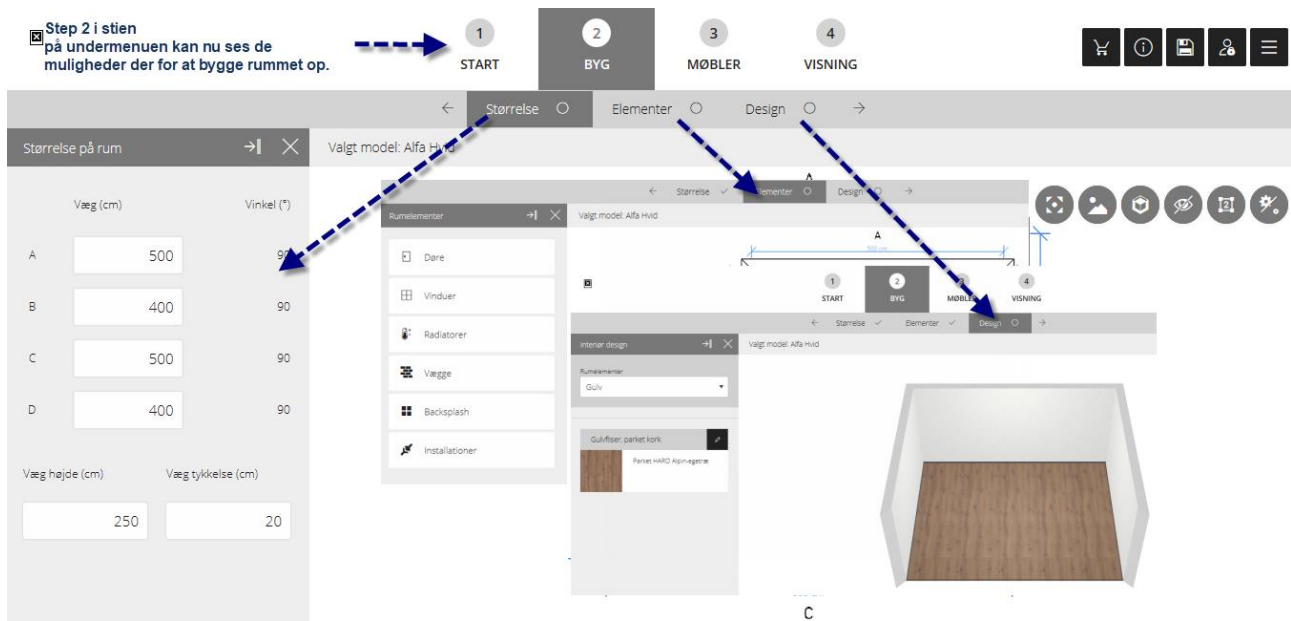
Step 2 i stien
på undermenuen kan nu ses de muligheder der for at bygge rummet op.

1 START
2 BYG
3 MØBLER
4 VISNING

← Størrelse ○ Elementer ○ Design ○ →

Størrelse på rum

Valgt model: Alfa Hvid

Væg (cm) Vinkel (°)

| | Væg (cm) | Vinkel (°) |
|---|---|---|
| A | 500 | 90 |
| B | 400 | 90 |
| C | 500 | 90 |
| D | 400 | 90 |

Væg højde (cm) Væg tykkelse (cm)

250 20

← Størrelse ✓ Elementer ○ Design ○ →

Rumelementer

Valgt model: Alfa Hvid

Døre
Vinduer
Radiatorer
Vægge
Backsplash
Installationer

A

1 START
2 BYG
3 MØBLER
4 VISNING

← Størrelse ✓ Elementer ✓ Design ○ →

Interiør design

Valgt model: Alfa Hvid

Rumelementer
Gulv

Gulvfliser, parket kork
Parket HARO Alpin-egetræ

C